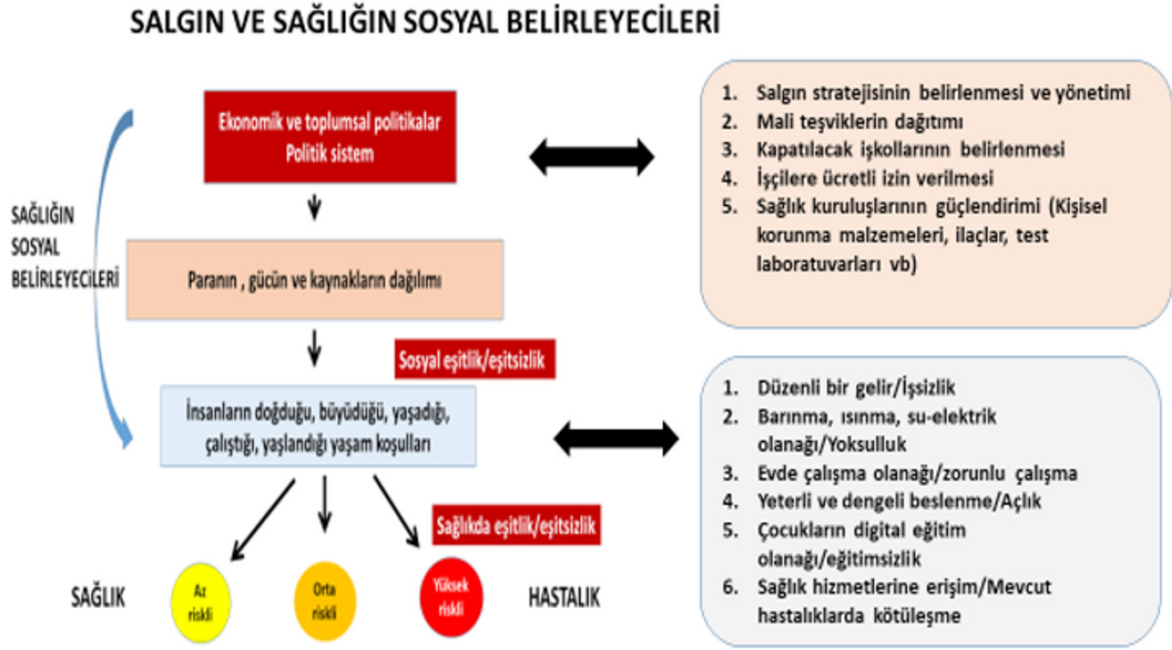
SALGIN VE SAĞLIĞIN SOSYAL BELİRLEYECİLERİ

SAĞLIĞIN SOSYAL BELİRLEYECİLERİ

Ekonomik ve toplumsal politikalar
Politik sistem

Paranın , gücün ve kaynakların dağılımı

Sosyal eşitlik/eşitsizlik

İnsanların doğduğu, büyüdüğü, yaşadığı, çalıştığı, yaşlandığı yaşam koşulları

Sağlıkda eşitlik/eşitsizlik

SAĞLIK

Az riskli

Orta riskli

Yüksek riskli

HASTALIK

1. Salgın stratejisinin belirlenmesi ve yönetimi
2. Mali teşviklerin dağıtımı
3. Kapatılacak işkollarının belirlenmesi
4. İşçilere ücretli izin verilmesi
5. Sağlık kuruluşlarının güçlendirimi (Kişisel korunma malzemeleri, ilaçlar, test laboratuvarları vb)

1. Düzenli bir gelir/İşsizlik
2. Barınma, ısınma, su-elektrik olanağı/Yoksulluk
3. Evde çalışma olanağı/zorunlu çalışma
4. Yeterli ve dengeli beslenme/Açlık
5. Çocukların digital eğitim olanağı/eğitimsizlik
6. Sağlık hizmetlerine erişim/Mevcut hastalıklarda kötüleşme